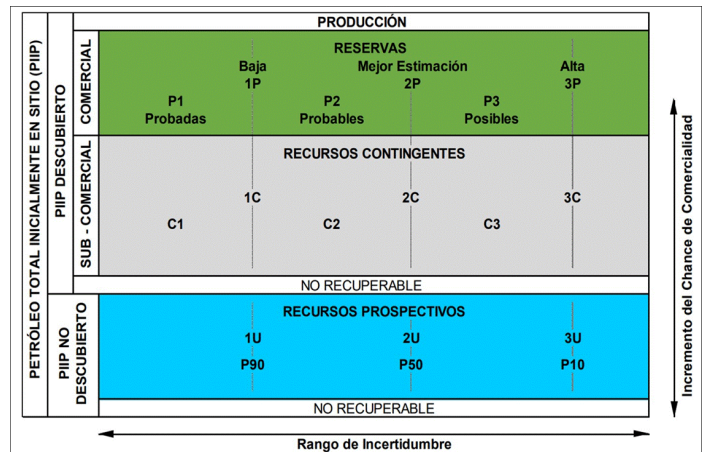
PETRÓLEO TOTAL INICIALMENTE EN SITIO (PIIP)

PIIP DESCUBIERTO

COMERCIAL

SUB - COMERCIAL

PRODUCCIÓN

RESERVAS

Baja
1P

Mejor Estimación
2P

Alta
3P

P1
Probadas

P2
Probables

P3
Posibles

RECURSOS CONTINGENTES

1C

2C

3C

C1

C2

C3

NO RECUPERABLE

PIIP NO DESCUBIERTO

RECURSOS PROSPECTIVOS

1U

2U

3U

P90

P50

P10

NO RECUPERABLE

Incremento del Chance de Comercialidad

Rango de Incertidumbre